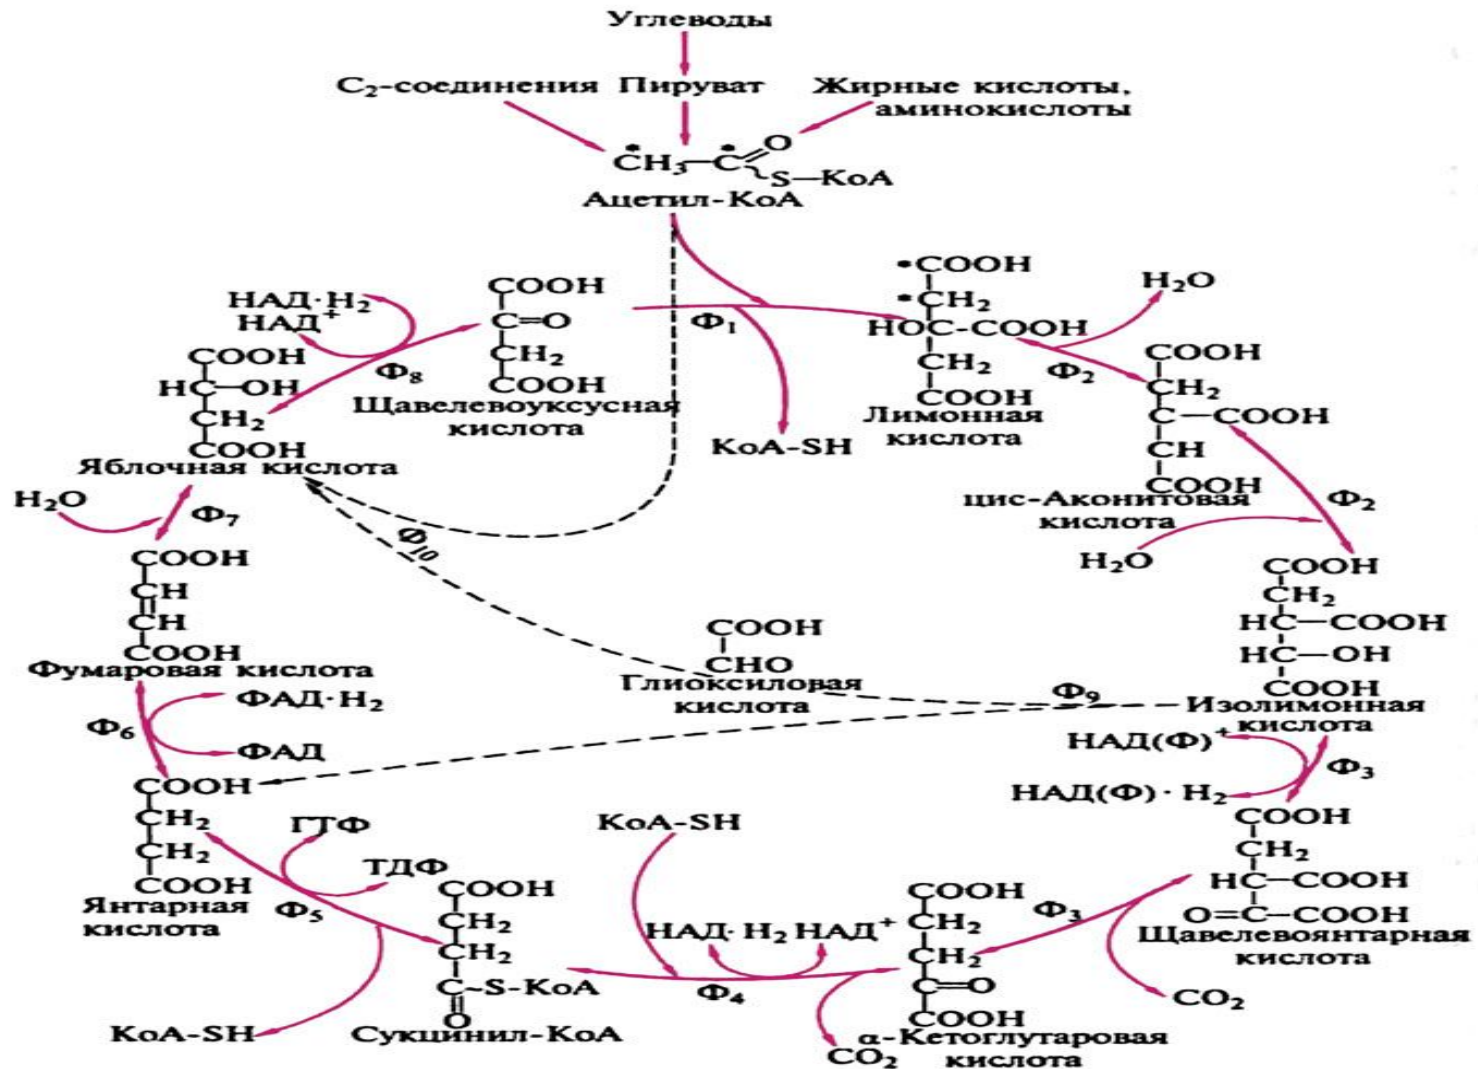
Углеводы

$C_2$-соединения Пируват Жирные кислоты, аминокислоты

$\dot{C}H_3-\dot{C}(=O)\sim S-KoA$

Ацетил-КоА

НАД·$H_2$
НАД$^+$

COOH
C=O
$CH_2$
COOH
Щавелевоуксусная кислота

$Ф_1$

•COOH
•$CH_2$
HOC-COOH
$CH_2$
COOH
Лимонная кислота

$H_2O$

$Ф_2$

COOH
$CH_2$
C—COOH
CH
COOH
цис-Аконитовая кислота

$Ф_8$

COOH
HC—OH
$CH_2$
COOH
Яблочная кислота

KoA-SH

$H_2O$

$Ф_7$

$Ф_{10}$

$Ф_2$

$H_2O$

COOH
CH
CH
COOH
Фумаровая кислота

COOH
CHO
Глиоксиловая кислота

$Ф_9$

COOH
$CH_2$
HC—COOH
HC—OH
COOH
Изолимонная кислота

ФАД·$H_2$
$Ф_6$
ФАД

НАД(Ф)$^+$
$Ф_3$
НАД(Ф)·$H_2$

COOH
$CH_2$
$CH_2$
COOH
Янтарная кислота

ГТФ
ТДФ
$Ф_5$

COOH
$CH_2$
$CH_2$
C~S-KoA
O
Сукцинил-КоА

KoA-SH

НАД·$H_2$ НАД$^+$

$Ф_4$

COOH
$CH_2$
$CH_2$
C=O
COOH
α-Кетоглутаровая кислота

$CO_2$

$Ф_3$

COOH
$CH_2$
HC—COOH
O=C—COOH
Щавелевоянтарная кислота

$CO_2$

KoA-SH